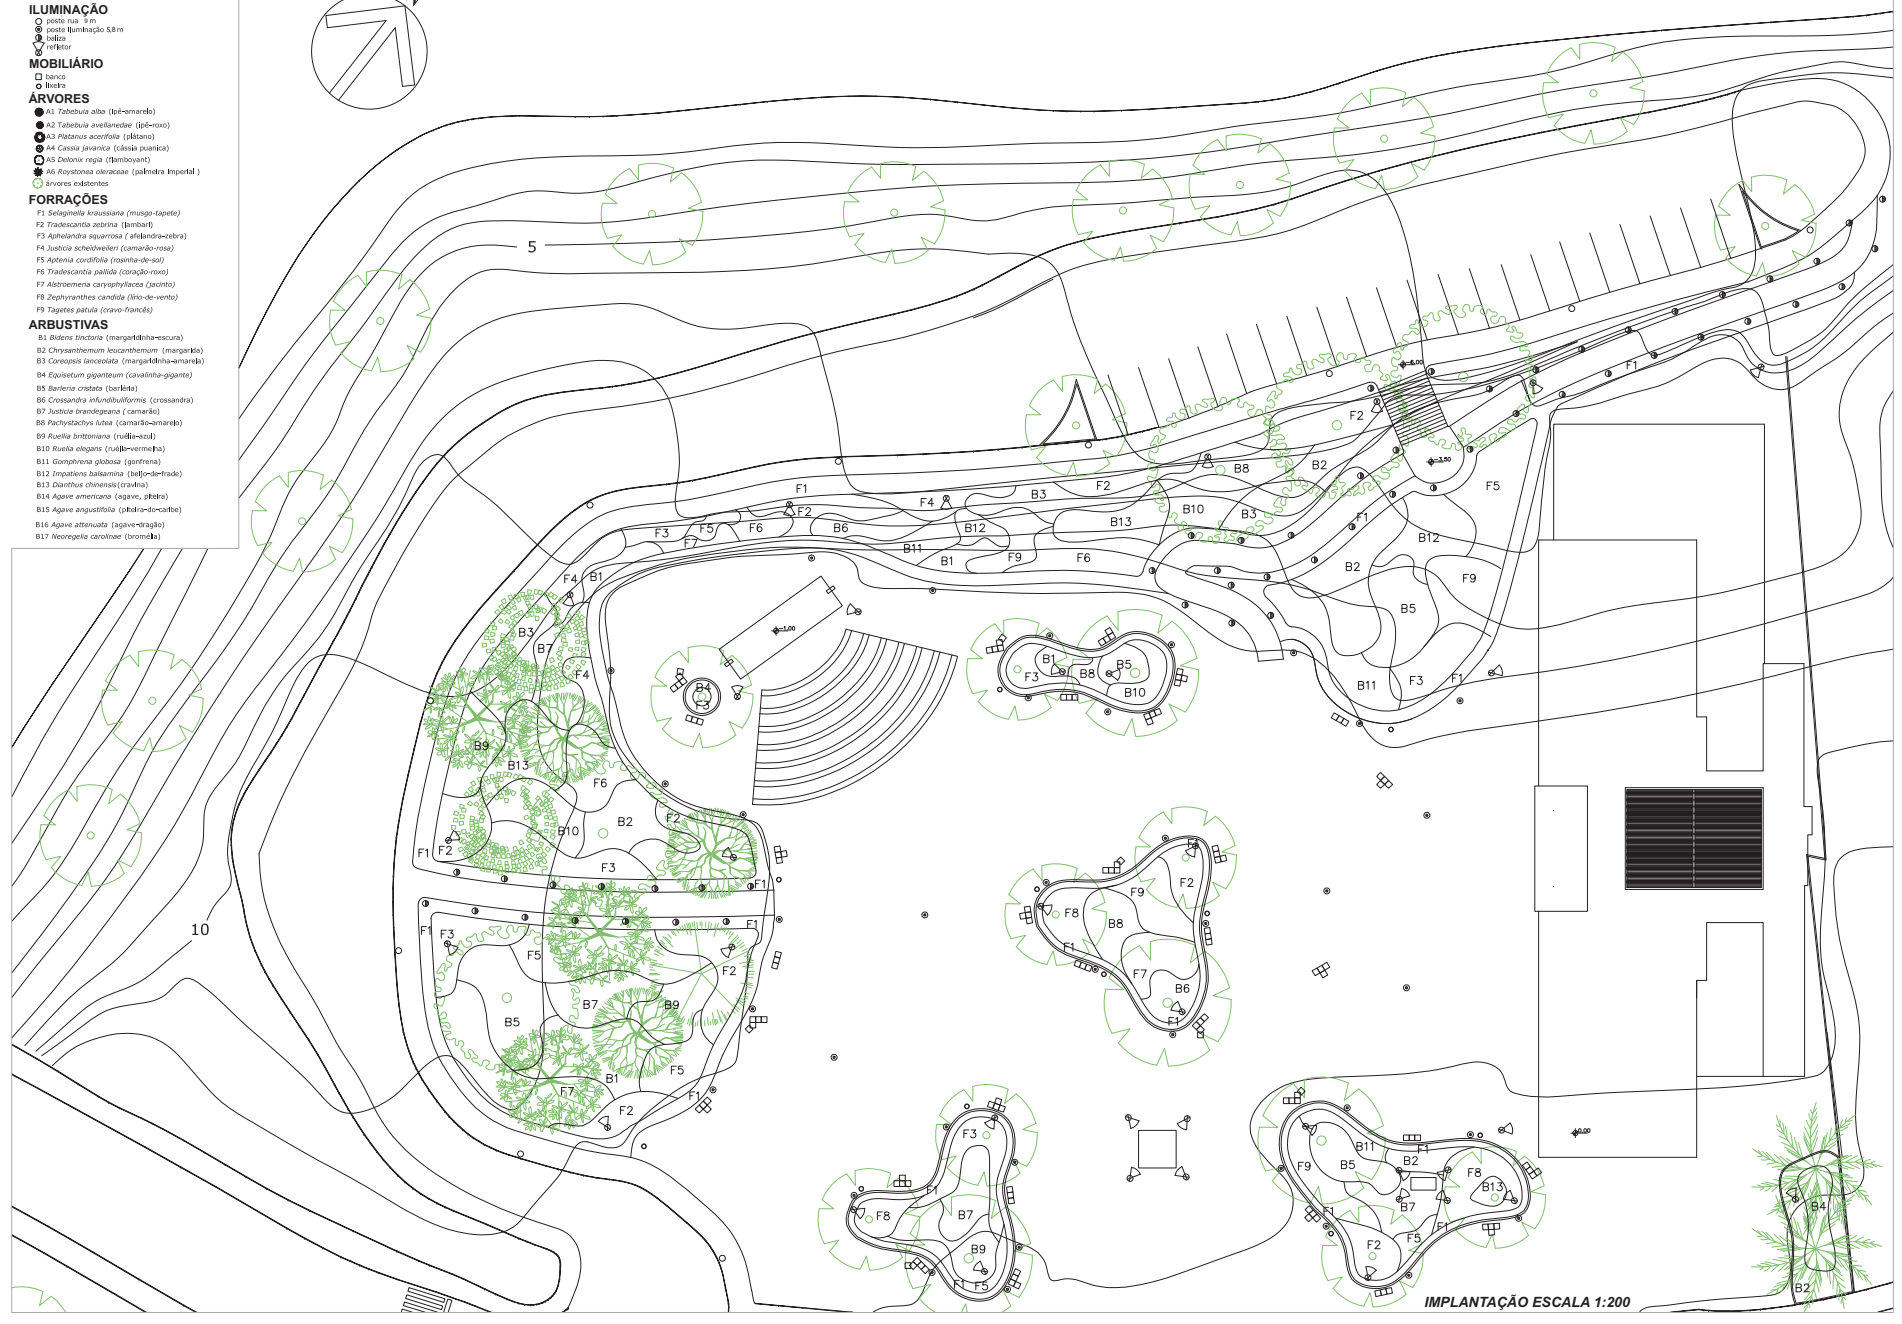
ILUMINAÇÃO
poste rua 9 m
poste iluminação 5,8 m
baliza
refletor

MOBILIÁRIO
banco
lixeira

ÁRVORES
A1 Tabebuia alba (ipê-amarelo)
A2 Tabebuia avellanedae (ipê-roxo)
A3 Platanus acerifolia (plátano)
A4 Cassia javanica (cássia puanica)
A5 Delonix regia (flamboyant)
A6 Roystonea oleraceae (palmeira imperial)
árvores existentes

FORRAÇÕES
F1 Selaginella kraussiana (musgo-tapete)
F2 Tradescantia zebrina (lambari)
F3 Aphelandra squarrosa (afelandra-zebra)
F4 Justicia scheidweileri (camarão-rosa)
F5 Aptenia cordifolia (rosinha-de-sol)
F6 Tradescantia pallida (coração-roxo)
F7 Alstroemeria caryophyllacea (jacinto)
F8 Zephyranthes candida (lírio-de-vento)
F9 Tagetes patula (cravo-francês)

ARBUSTIVAS
B1 Bidens tinctoria (margaridinha-escura)
B2 Chrysanthemum leucanthemum (margarida)
B3 Coreopsis lanceolata (margaridinha-amarela)
B4 Equisetum giganteum (cavalinha-gigante)
B5 Barleria cristata (barléria)
B6 Crossandra infundibuliformis (crossandra)
B7 Justicia brandegeana (camarão)
B8 Pachystachys lutea (camarão-amarelo)
B9 Ruellia brittoniana (ruélia-azul)
B10 Ruellia elegans (ruélia-vermelha)
B11 Gomphrena globosa (gonfrena)
B12 Impatiens balsamina (beijo-de-frade)
B13 Dianthus chinensis (cravina)
B14 Agave americana (agave, piteira)
B15 Agave angustifolia (piteira-do-caribe)
B16 Agave attenuata (agave-dragão)
B17 Neoregelia carolinae (bromélia)

5
10
F1 F2 F3 F4 F5 F6 F7 F8 F9
B1 B2 B3 B4 B5 B6 B7 B8 B9 B10 B11 B12 B13
+6,00
+3,50
+1,00
+0,00

IMPLANTAÇÃO ESCALA 1:200